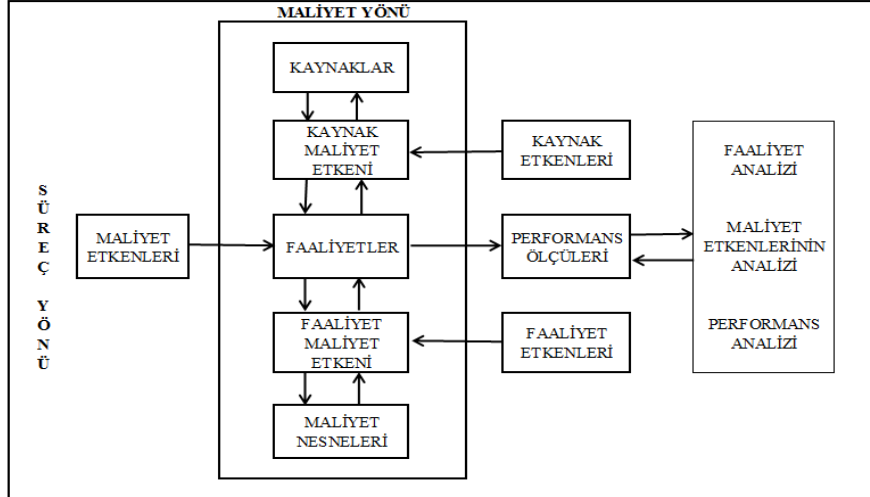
MALİYET YÖNÜ

KAYNAKLAR

KAYNAK MALİYET ETKENİ

KAYNAK ETKENLERİ

FAALİYET ANALİZİ

SÜREÇ YÖNÜ

MALİYET ETKENLERİ

FAALİYETLER

PERFORMANS ÖLÇÜLERİ

MALİYET ETKENLERİNİN ANALİZİ

FAALİYET MALİYET ETKENİ

FAALİYET ETKENLERİ

PERFORMANS ANALİZİ

MALİYET NESNELERİ